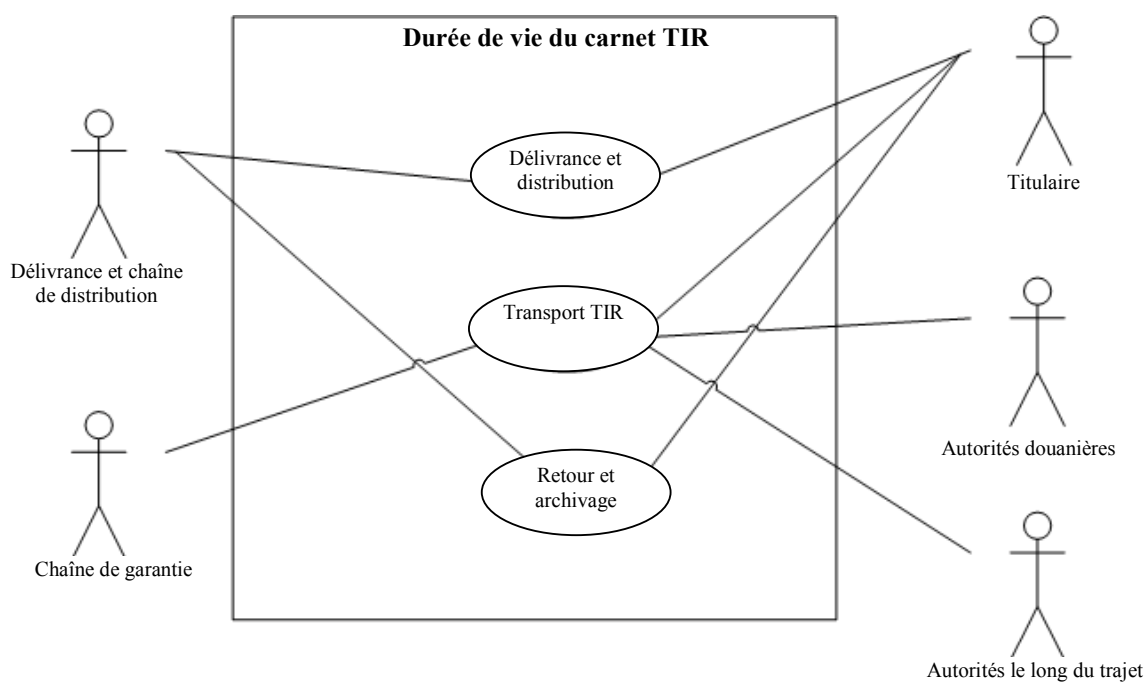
Durée de vie du carnet TIR

Délivrance et chaîne de distribution

Délivrance et distribution

Titulaire

Transport TIR

Autorités douanières

Chaîne de garantie

Retour et archivage

Autorités le long du trajet